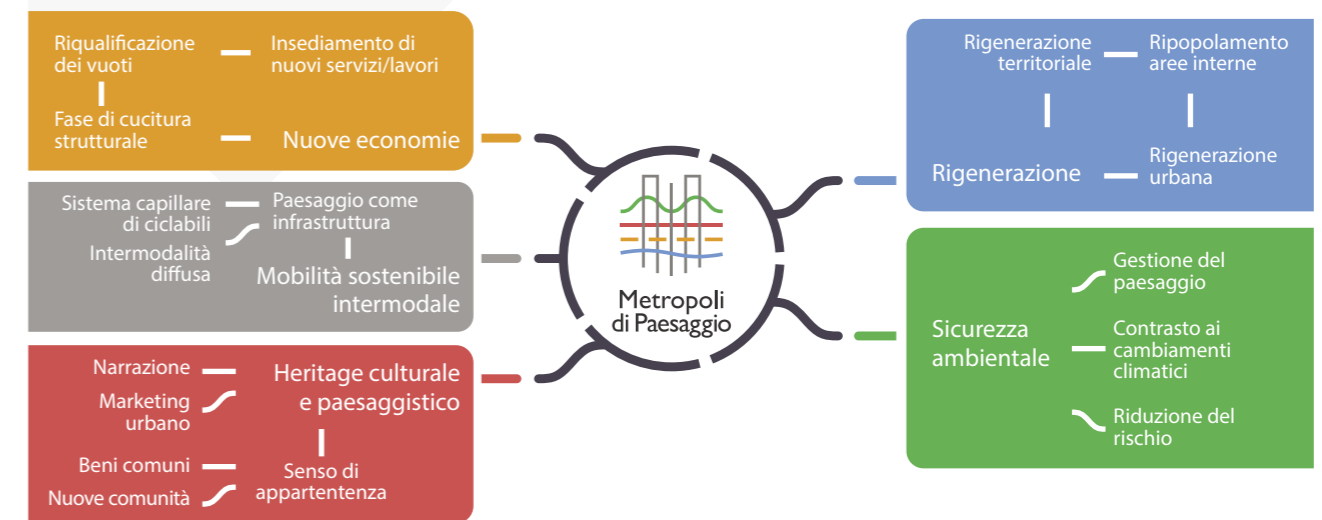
Riqualificazione dei vuoti

Insediamento di nuovi servizi/lavori

Fase di cucitura strutturale

Nuove economie

Sistema capillare di ciclabili

Paesaggio come infrastruttura

Intermodalità diffusa

Mobilità sostenibile intermodale

Narrazione

Heritage culturale e paesaggistico

Marketing urbano

Beni comuni

Senso di appartenenza

Nuove comunità

Metropoli di Paesaggio

Rigenerazione territoriale

Ripopolamento aree interne

Rigenerazione

Rigenerazione urbana

Gestione del paesaggio

Sicurezza ambientale

Contrasto ai cambiamenti climatici

Riduzione del rischio